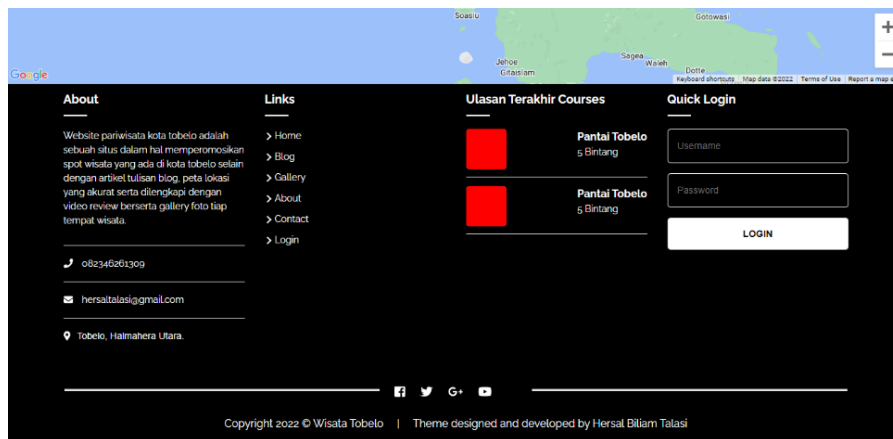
Soasiu
Gotowasi
Sagea
Weleh
Jehoe
Gitaisiam
Dotte
Google
Keyboard shortcuts Map data ©2022 Terms of Use Report a map e
+
−

About

Website pariwisata kota tobelo adalah sebuah situs dalam hal memperomosikan spot wisata yang ada di kota tobelo selain dengan artikel tulisan blog, peta lokasi yang akurat serta dilengkapi dengan video review berserta gallery foto tiap tempat wisata.

082346261309

hersaltalasi@gmail.com

Tobelo, Halmahera Utara.

Links

> Home
> Blog
> Gallery
> About
> Contact
> Login

Ulasan Terakhir Courses

Pantai Tobelo
5 Bintang

Pantai Tobelo
5 Bintang

Quick Login

Username
Password
LOGIN

G+

Copyright 2022 © Wisata Tobelo | Theme designed and developed by Hersal Biliam Talasi